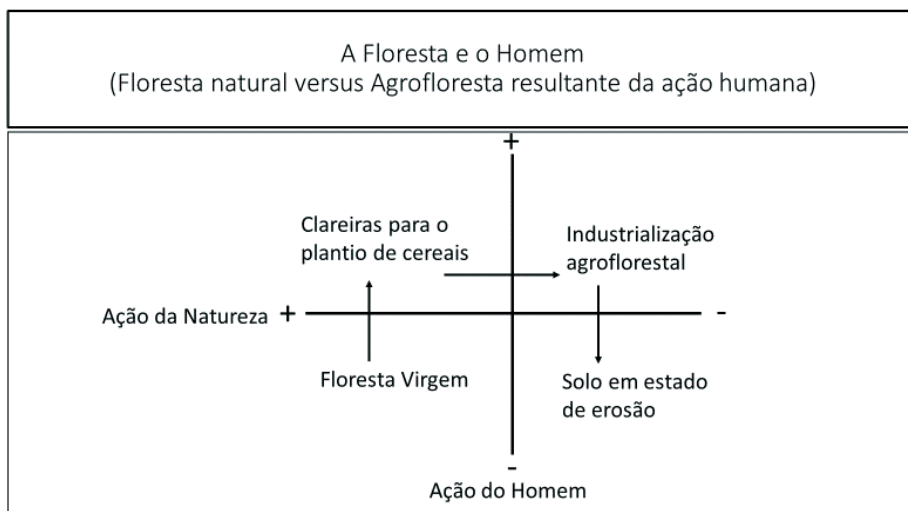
A Floresta e o Homem
(Floresta natural versus Agrofloresta resultante da ação humana)

+

Clareiras para o plantio de cereais

Industrialização agroflorestal

Ação da Natureza +

-

Floresta Virgem

Solo em estado de erosão

-

Ação do Homem